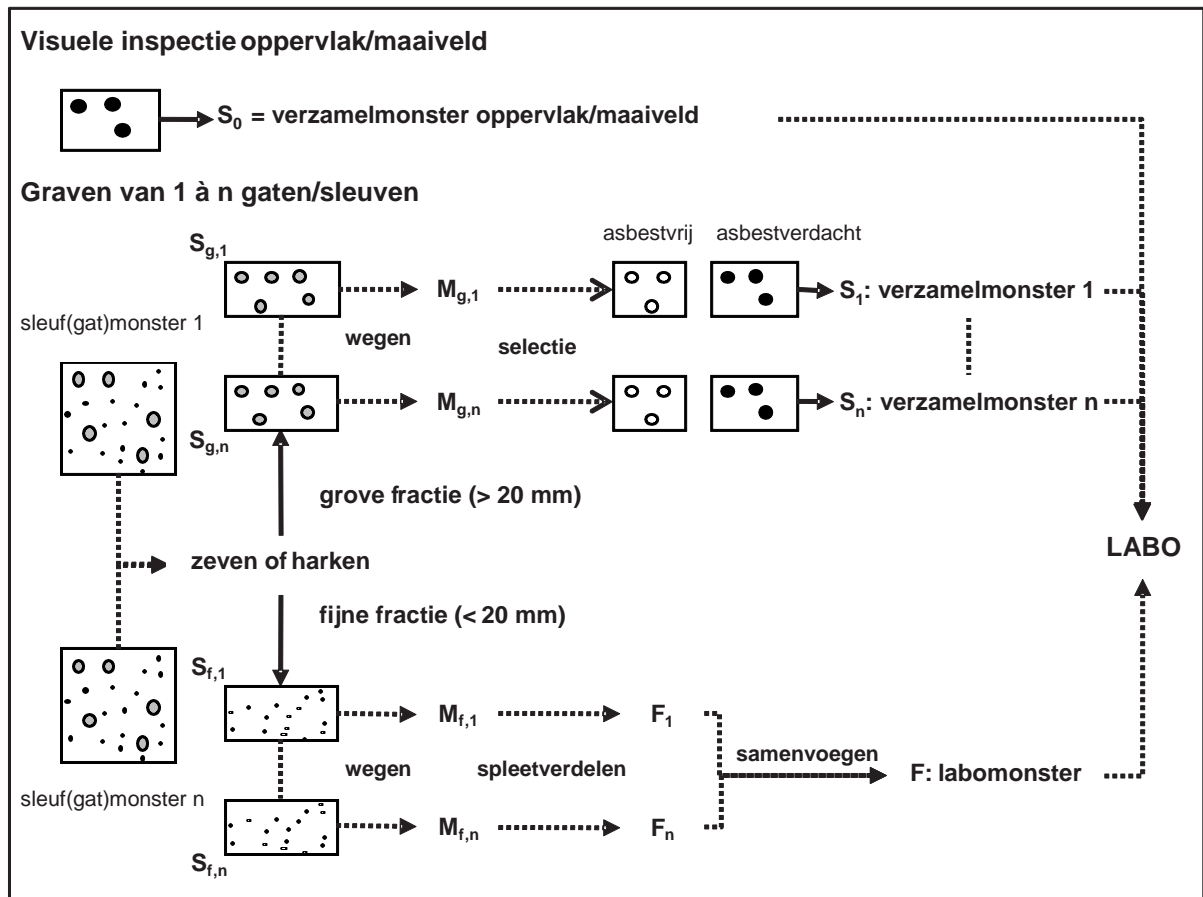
Visuele inspectie oppervlak/maaiveld

$S_0$ = verzamelmonster oppervlak/maaiveld

Graven van 1 à n gaten/sleuven

$S_{g,1}$

asbestvrij asbestverdacht

$M_{g,1}$

$S_1$: verzamelmonster 1

sleuf(gat)monster 1

wegen

selectie

$M_{g,n}$

$S_n$: verzamelmonster n

$S_{g,n}$

grove fractie (> 20 mm)

zeven of harken

LABO

fijne fractie (< 20 mm)

$S_{f,1}$

$M_{f,1}$

$F_1$

samenvoegen

wegen

spleetverdelen

F: labomonster

sleuf(gat)monster n

$M_{f,n}$

$F_n$

$S_{f,n}$